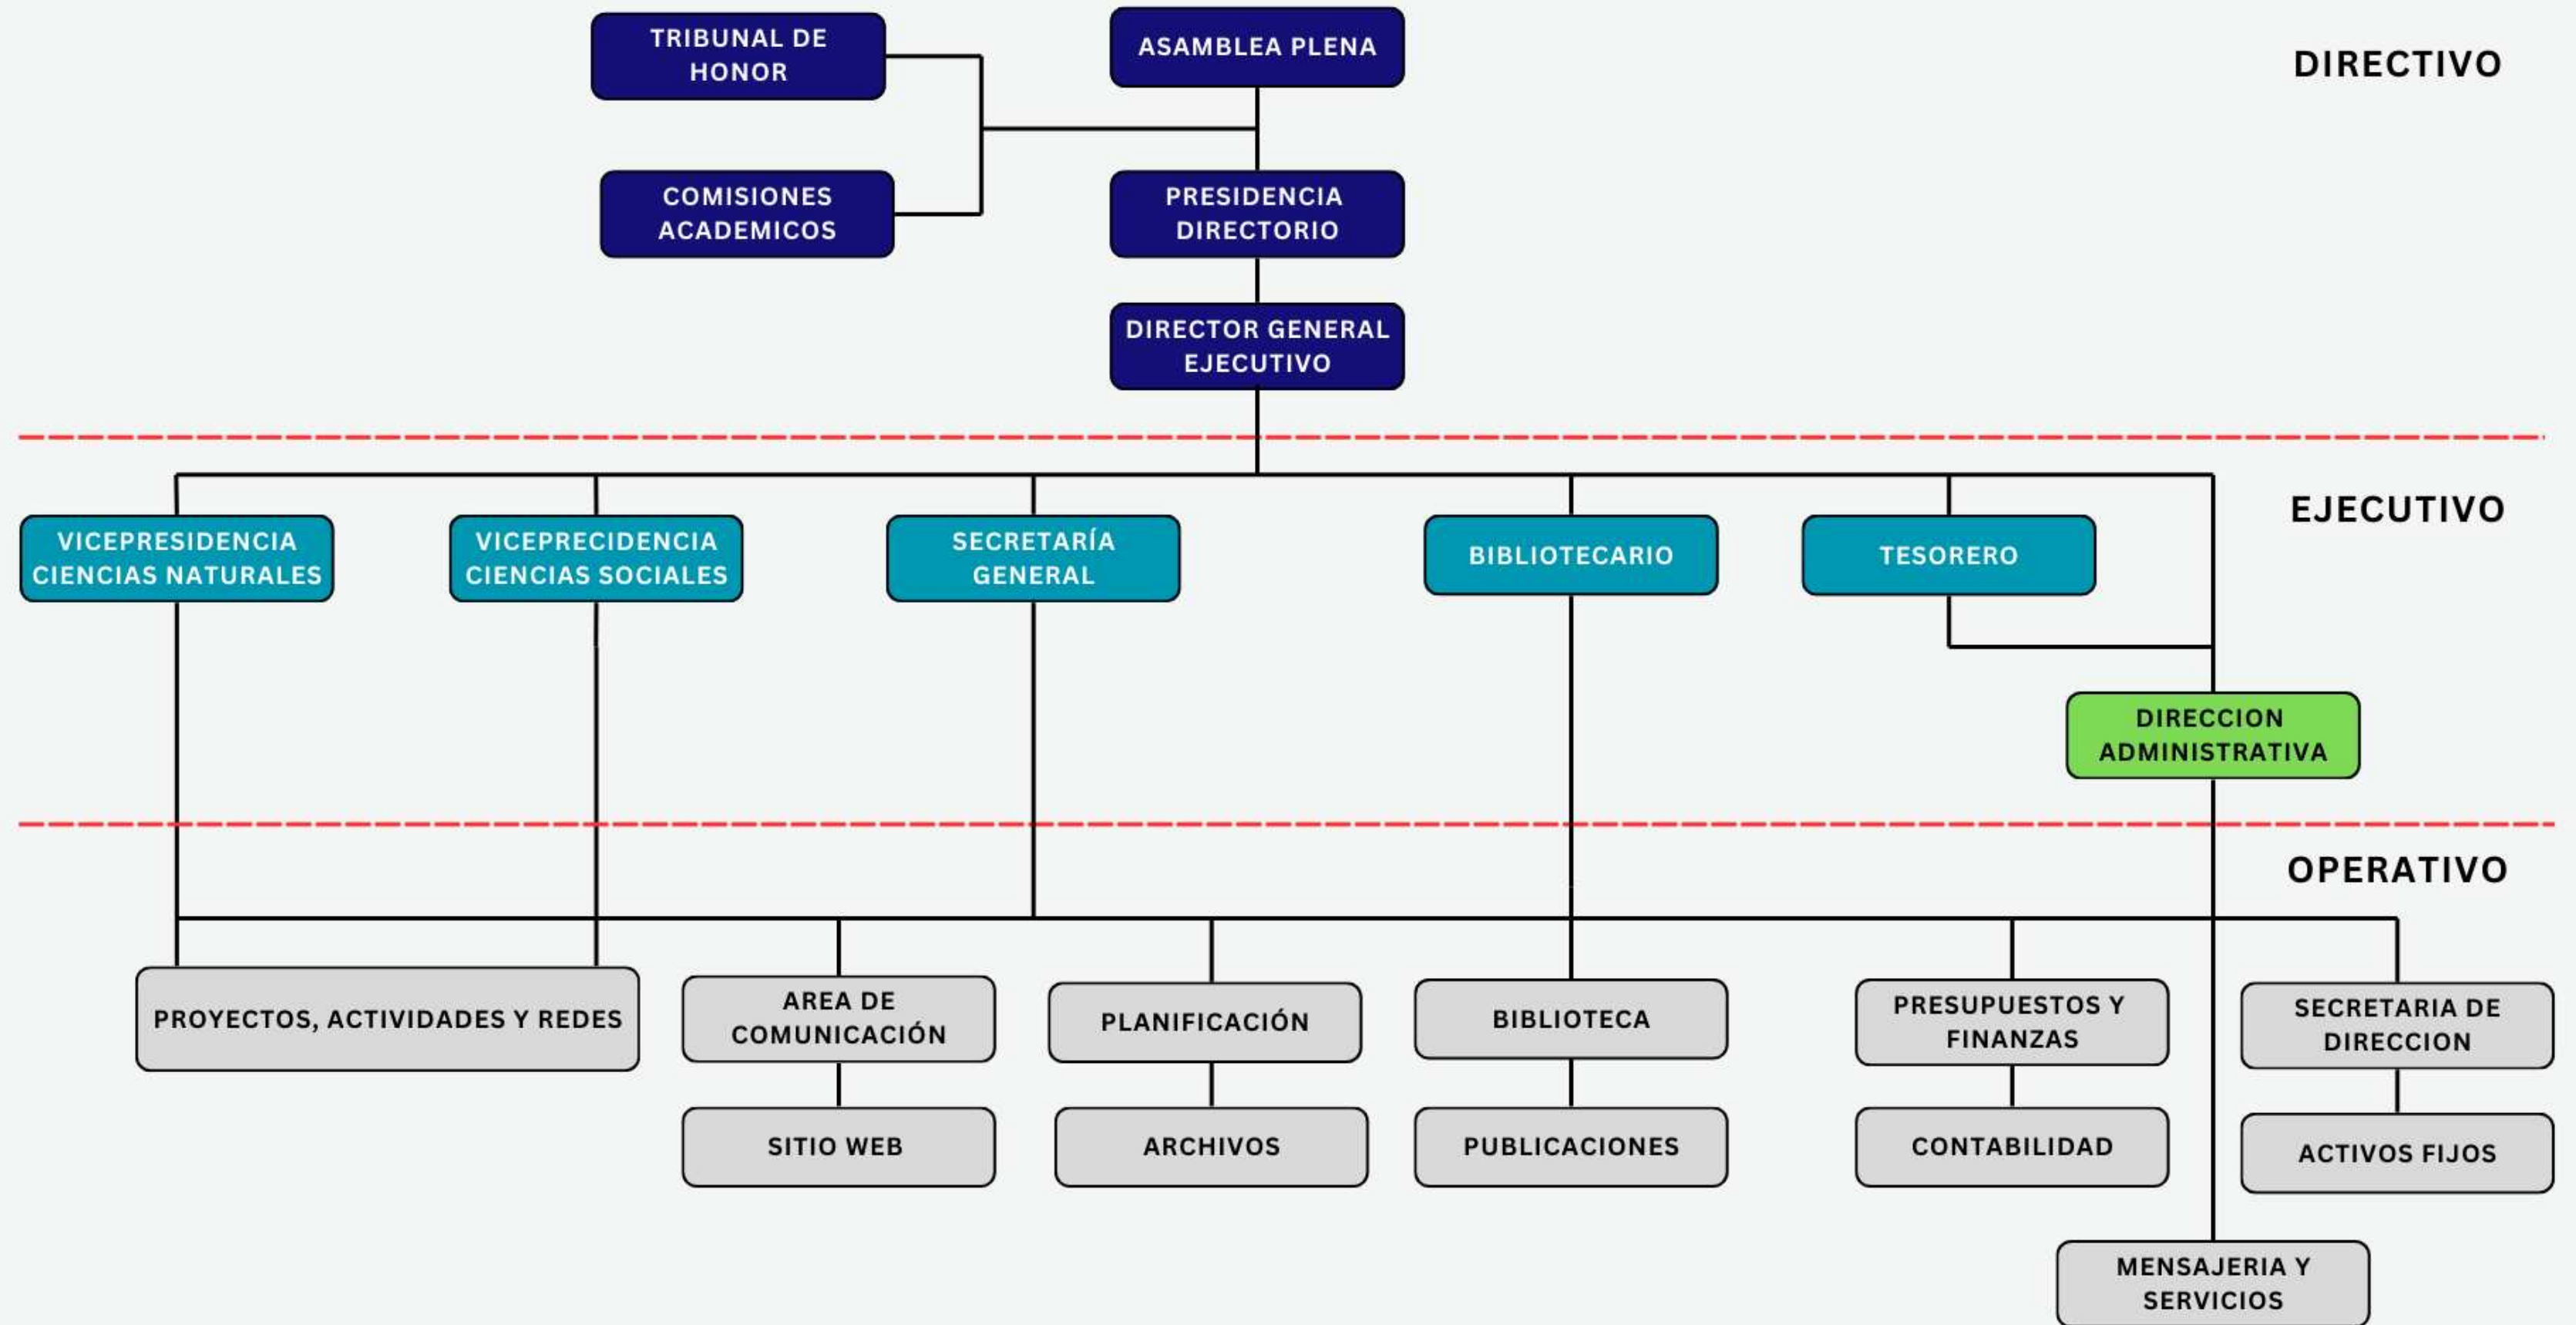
TRIBUNAL DE HONOR

ASAMBLEA PLENA

DIRECTIVO

COMISIONES ACADEMICOS

PRESIDENCIA DIRECTORIO

DIRECTOR GENERAL EJECUTIVO

EJECUTIVO

VICEPRESIDENCIA CIENCIAS NATURALES

VICEPRECIDENCIA CIENCIAS SOCIALES

SECRETARÍA GENERAL

BIBLIOTECARIO

TESORERO

DIRECCION ADMINISTRATIVA

OPERATIVO

PROYECTOS, ACTIVIDADES Y REDES

AREA DE COMUNICACIÓN

PLANIFICACIÓN

BIBLIOTECA

PRESUPUESTOS Y FINANZAS

SECRETARIA DE DIRECCION

SITIO WEB

ARCHIVOS

PUBLICACIONES

CONTABILIDAD

ACTIVOS FIJOS

MENSAJERIA Y SERVICIOS